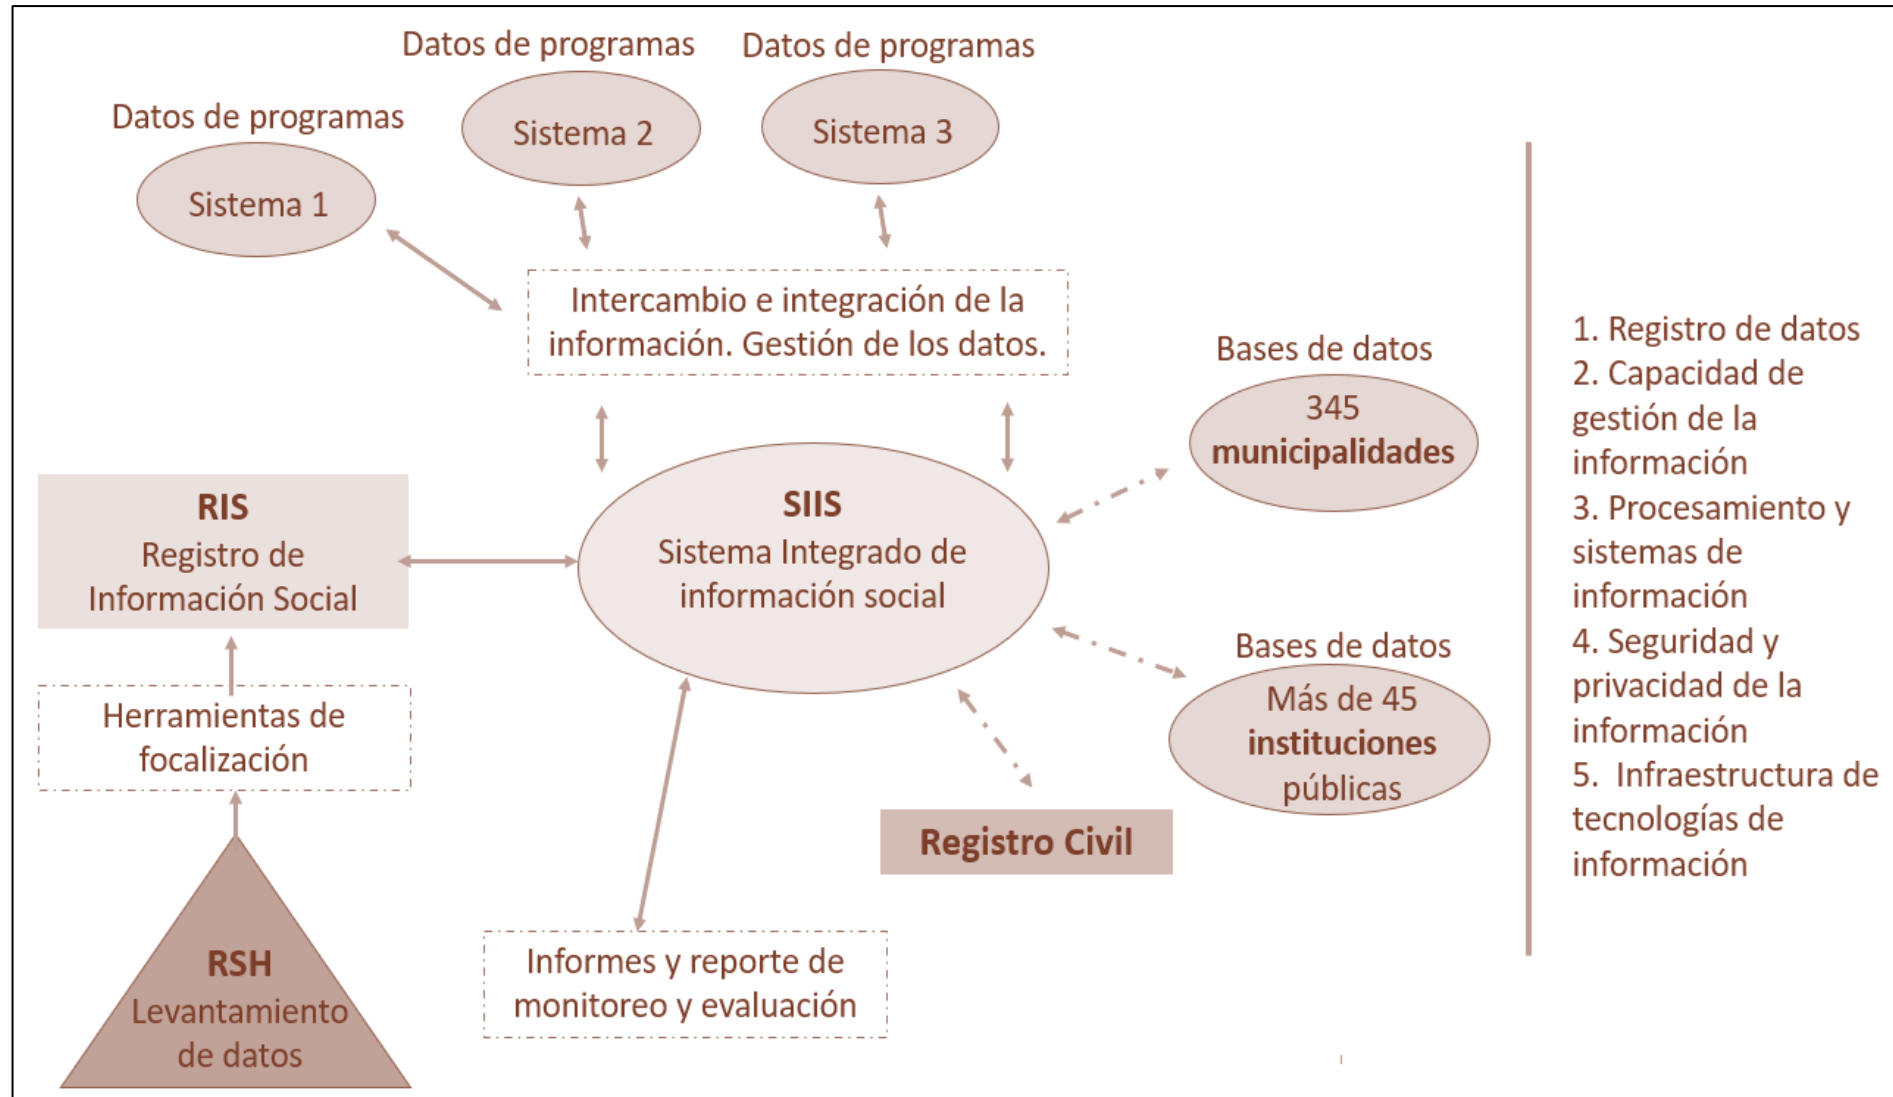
Datos de programas

Sistema 2

Datos de programas

Sistema 3

Datos de programas

Sistema 1

Intercambio e integración de la información. Gestión de los datos.

Bases de datos

345 **municipalidades**

RIS
Registro de Información Social

SIIS
Sistema Integrado de información social

Herramientas de focalización

Bases de datos

Más de 45 **instituciones** públicas

Registro Civil

RSH
Levantamiento de datos

Informes y reporte de monitoreo y evaluación

1. Registro de datos
2. Capacidad de gestión de la información
3. Procesamiento y sistemas de información
4. Seguridad y privacidad de la información
5. Infraestructura de tecnologías de información